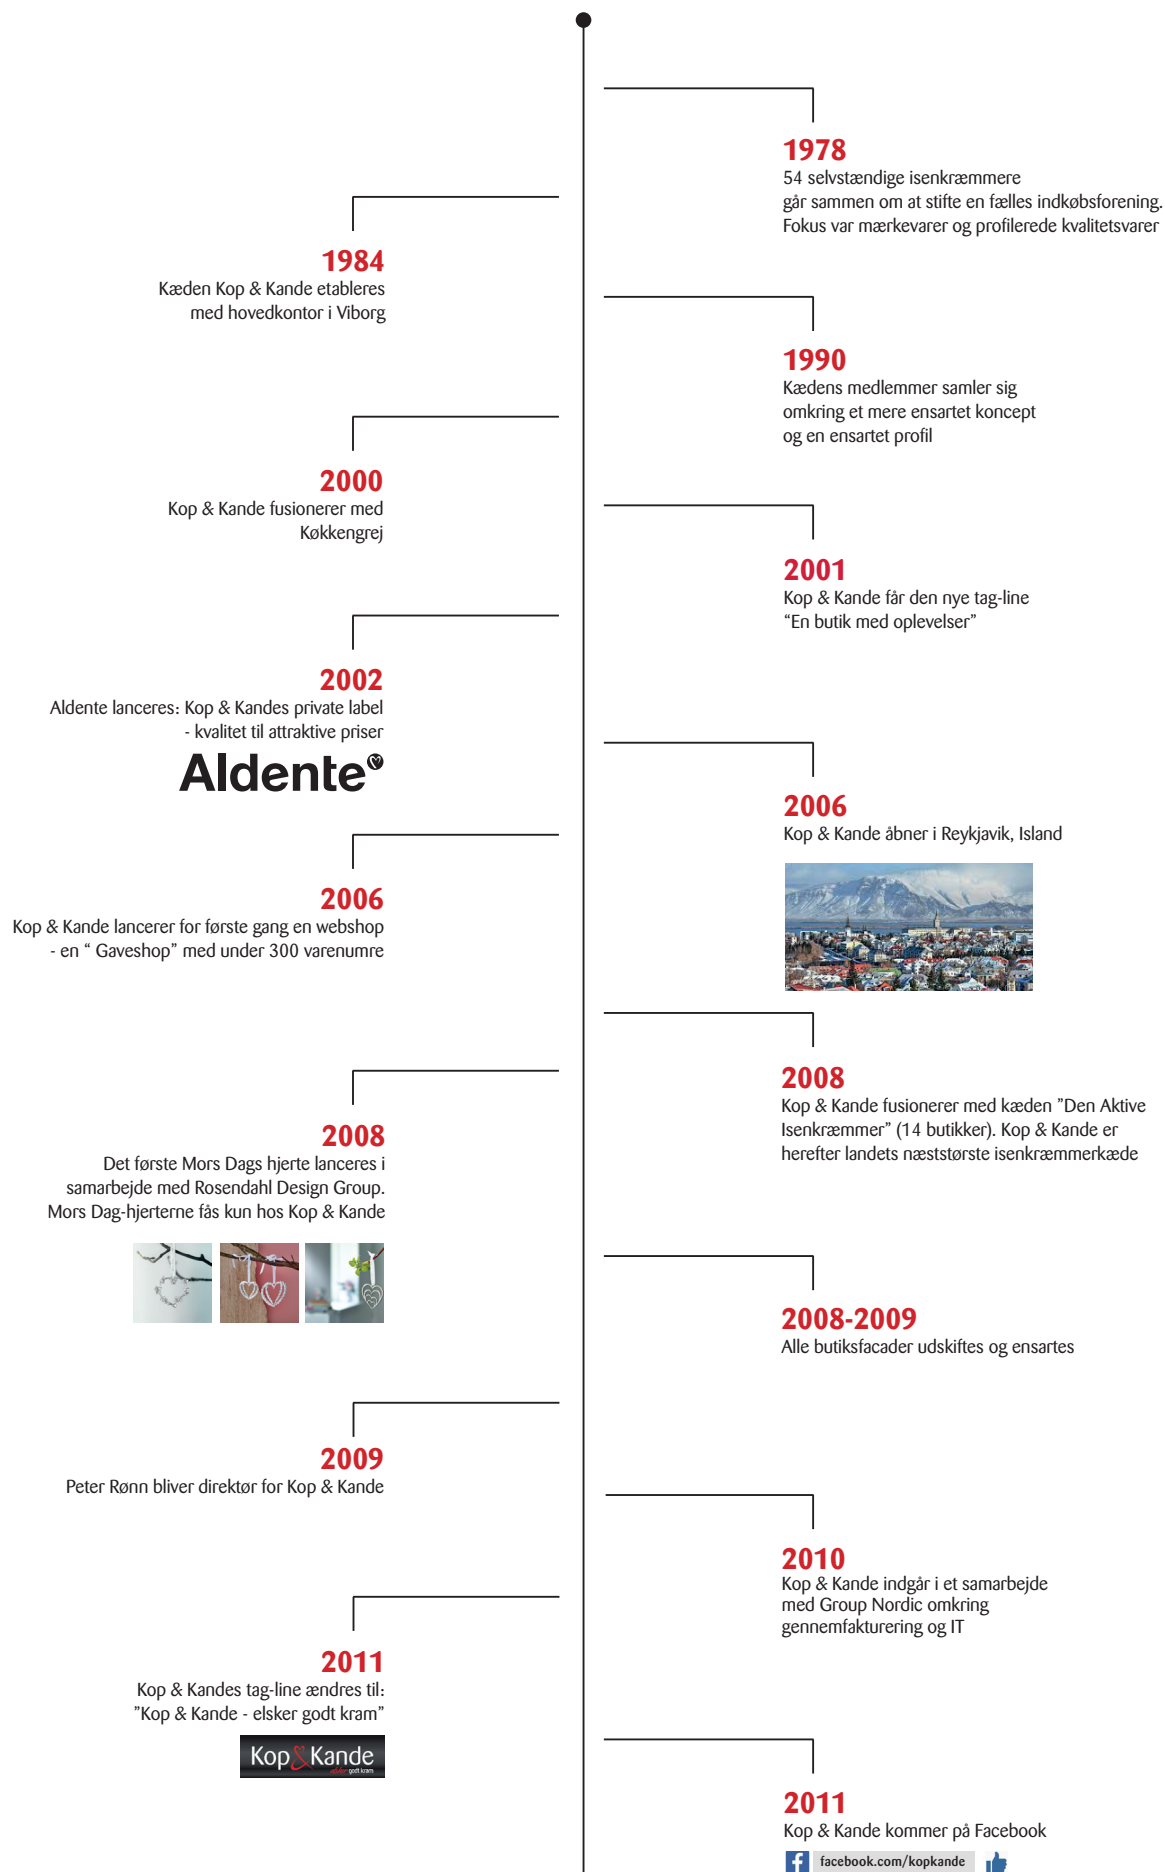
1978
54 selvstændige isenkræmmere går sammen om at stifte en fælles indkøbsforening. Fokus var mærkevarer og profilerede kvalitetsvarer

1984
Kæden Kop & Kande etableres med hovedkontor i Viborg

1990
Kædens medlemmer samler sig omkring et mere ensartet koncept og en ensartet profil

2000
Kop & Kande fusionerer med Køkkengrej

2001
Kop & Kande får den nye tag-line "En butik med oplevelser"

2002
Aldente lanceres: Kop & Kandes private label - kvalitet til attraktive priser

Aldente

2006
Kop & Kande åbner i Reykjavik, Island

2006
Kop & Kande lancerer for første gang en webshop - en " Gaveshop" med under 300 varenumre

2008
Kop & Kande fusionerer med kæden "Den Aktive Isenkræmmer" (14 butikker). Kop & Kande er herefter landets næststørste isenkræmmerkæde

2008
Det første Mors Dags hjerte lanceres i samarbejde med Rosendahl Design Group. Mors Dag-hjerterne fås kun hos Kop & Kande

2008-2009
Alle butiksfacader udskiftes og ensartes

2009
Peter Rønn bliver direktør for Kop & Kande

2010
Kop & Kande indgår i et samarbejde med Group Nordic omkring gennemfakturering og IT

2011
Kop & Kandes tag-line ændres til: "Kop & Kande - elsker godt kram"

Kop & Kande elsker godt kram

2011
Kop & Kande kommer på Facebook

facebook.com/kopkande